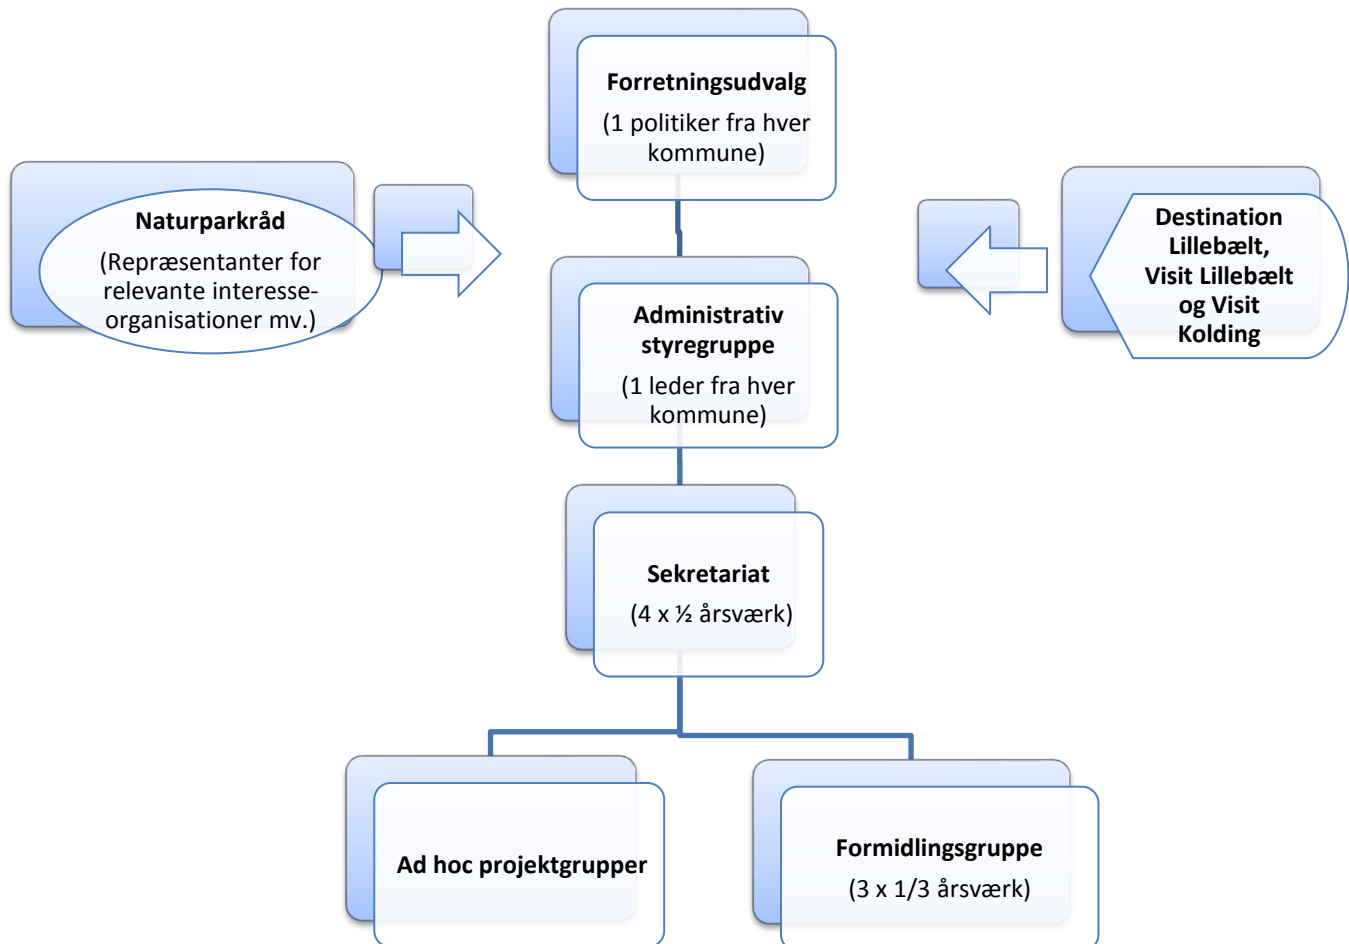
Forretningsudvalg
(1 politiker fra hver kommune)

Naturparkråd
(Repræsentanter for relevante interesseorganisationer mv.)

Destination Lillebælt, Visit Lillebælt og Visit Kolding

Administrativ styregruppe
(1 leder fra hver kommune)

Sekretariat
(4 x ½ årsværk)

Ad hoc projektgrupper

Formidlingsgruppe
(3 x 1/3 årsværk)